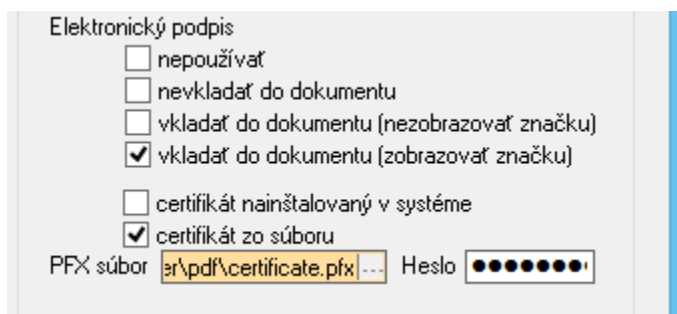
Elektronický podpis

nepoužívať

nevkladať do dokumentu

vkladať do dokumentu (nezobrazovať značku)

vkladať do dokumentu (zobrazovať značku)

certifikát nainštalovaný v systéme

certifikát zo súboru

PFX súbor er\pdf\certificate.pfx ... Heslo ●●●●●●●